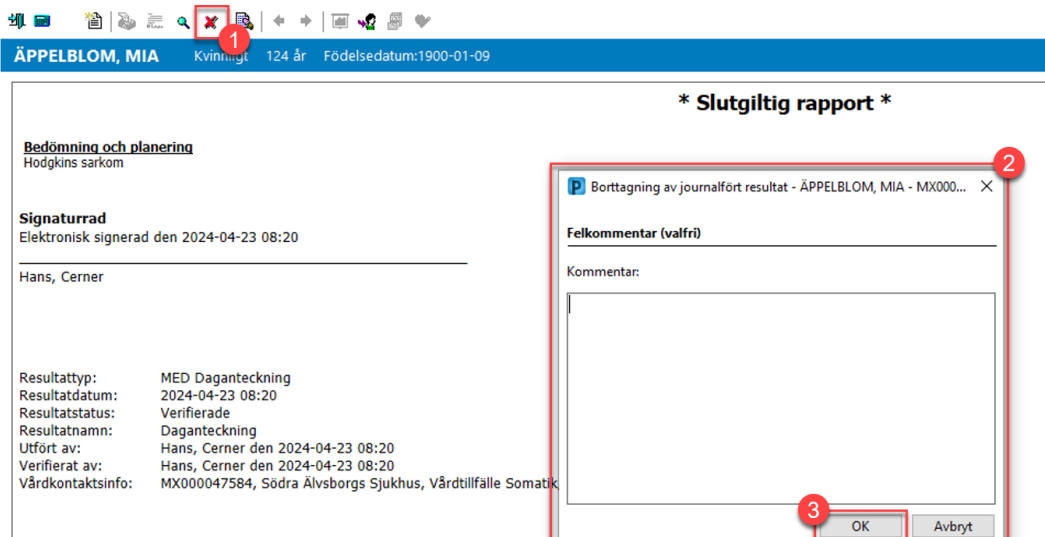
1

ÄPPELBLOM, MIA Kvinnligt 124 år Födelsedatum:1900-01-09

* Slutgiltig rapport *

Bedömning och planering
Hodgkins sarkom

Signaturrad
Elektronisk signerad den 2024-04-23 08:20

Hans, Cerner

| | |
|---|---|
| Resultattyp: | MED Daganteckning |
| Resultatdatum: | 2024-04-23 08:20 |
| Resultatstatus: | Verifierade |
| Resultatnamn: | Daganteckning |
| Utfört av: | Hans, Cerner den 2024-04-23 08:20 |
| Verifierat av: | Hans, Cerner den 2024-04-23 08:20 |
| Vårdkontaktsinfo: | MX000047584, Södra Älvsborgs Sjukhus, Vårdtillfälle Somatik |

2

Borttagning av journalfört resultat - ÄPPELBLOM, MIA - MX000...

Felkommentar (valfri)

Kommentar:

3

OK Avbryt